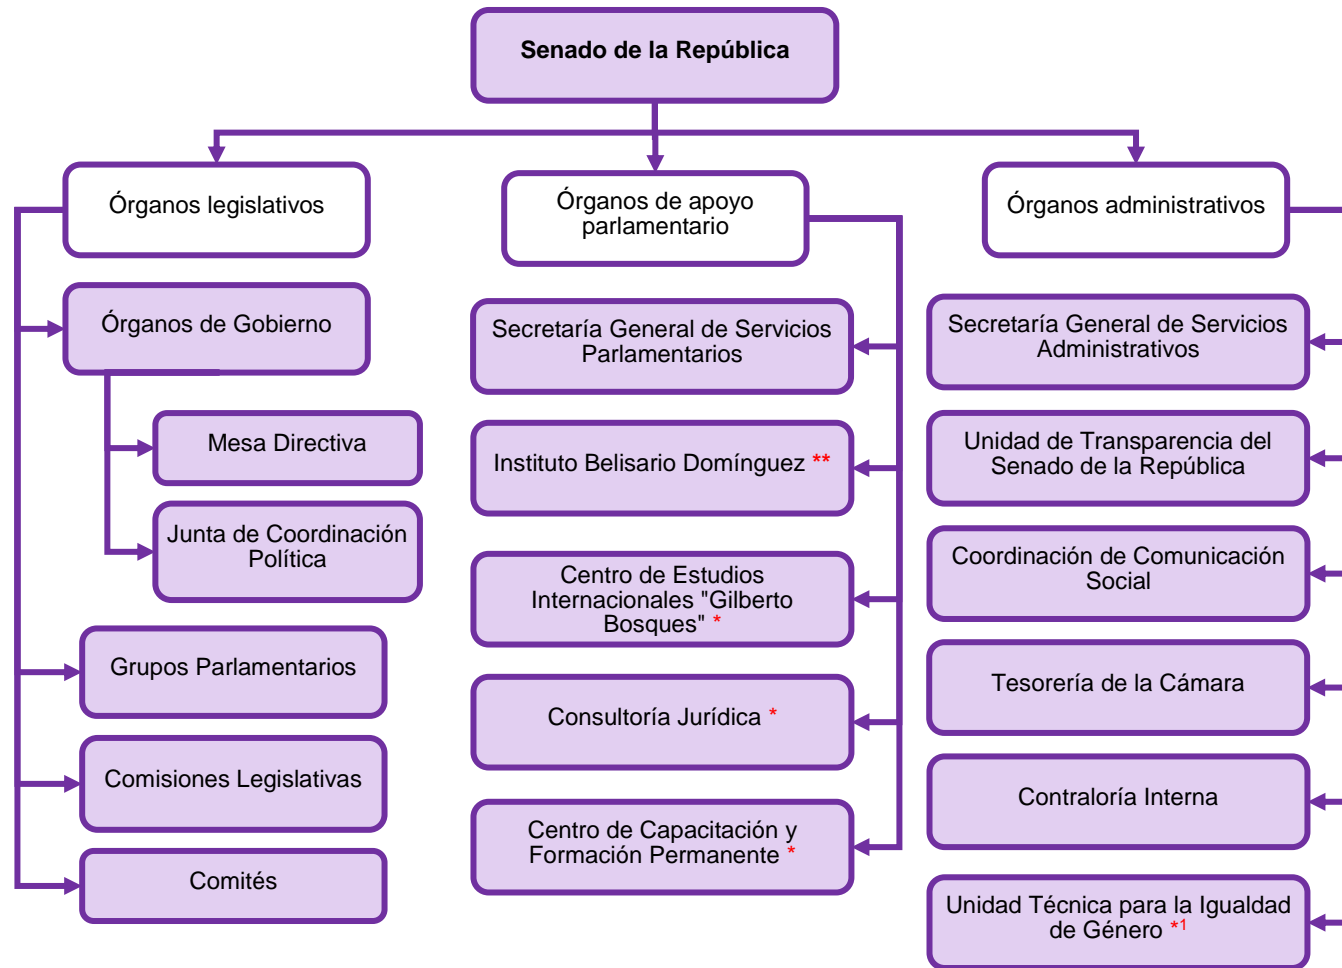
Senado de la República

Órganos legislativos

Órganos de Gobierno

Mesa Directiva

Junta de Coordinación Política

Grupos Parlamentarios

Comisiones Legislativas

Comités

Órganos de apoyo parlamentario

Secretaría General de Servicios Parlamentarios

Instituto Belisario Domínguez **

Centro de Estudios Internacionales "Gilberto Bosques" *

Consultoría Jurídica *

Centro de Capacitación y Formación Permanente *

Órganos administrativos

Secretaría General de Servicios Administrativos

Unidad de Transparencia del Senado de la República

Coordinación de Comunicación Social

Tesorería de la Cámara

Contraloría Interna

Unidad Técnica para la Igualdad de Género *1